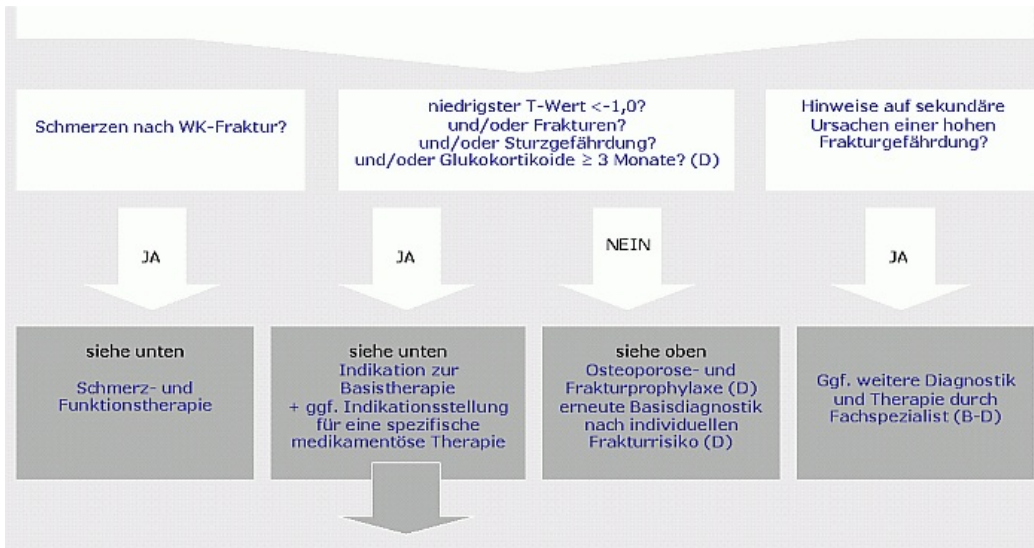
Schmerzen nach WK-Fraktur?

niedrigster T-Wert <-1,0?
und/oder Frakturen?
und/oder Sturzgefährdung?
und/oder Glukokortikoide ≥ 3 Monate? (D)

Hinweise auf sekundäre Ursachen einer hohen Frakturgefährdung?

JA

JA

NEIN

JA

siehe unten
Schmerz- und Funktionstherapie

siehe unten
Indikation zur Basistherapie + ggf. Indikationsstellung für eine spezifische medikamentöse Therapie

siehe oben
Osteoporose- und Frakturprophylaxe (D) erneute Basisdiagnostik nach individuellen Frakturrisiko (D)

Ggf. weitere Diagnostik und Therapie durch Fachspezialist (B-D)